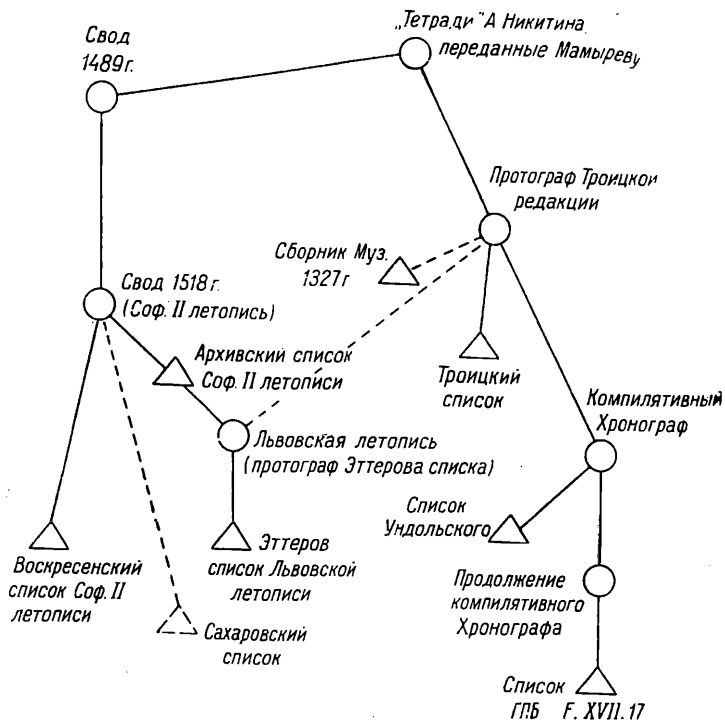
Свод 1489 г.

„Тетради" А Никитина переданные Мамыреву

Протограф Троицкой редакции

Сборник Муз. 1327 г

Свод 1518 г. (Соф. II летопись)

Архивский список Соф. II летописи

Троицкий список

Компилятивный Хронограф

Львовская летопись (протограф Эттерова списка)

Список Ундольского

Воскресенский список Соф. II летописи

Эттеров список Львовской летописи

Продолжение компилятивного Хронографа

Сахаровский список

Список ГПБ F. XVII. 17